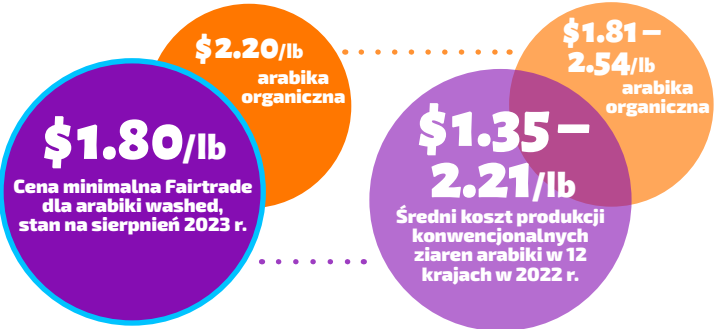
$2.20/lb
arabika organiczna

$1.80/lb
Cena minimalna Fairtrade dla arabiki washed, stan na sierpnień 2023 r.

$1.81 – 2.54/lb
arabika organiczna

$1.35 – 2.21/lb
Średni koszt produkcji konwencjonalnych ziaren arabiki w 12 krajach w 2022 r.